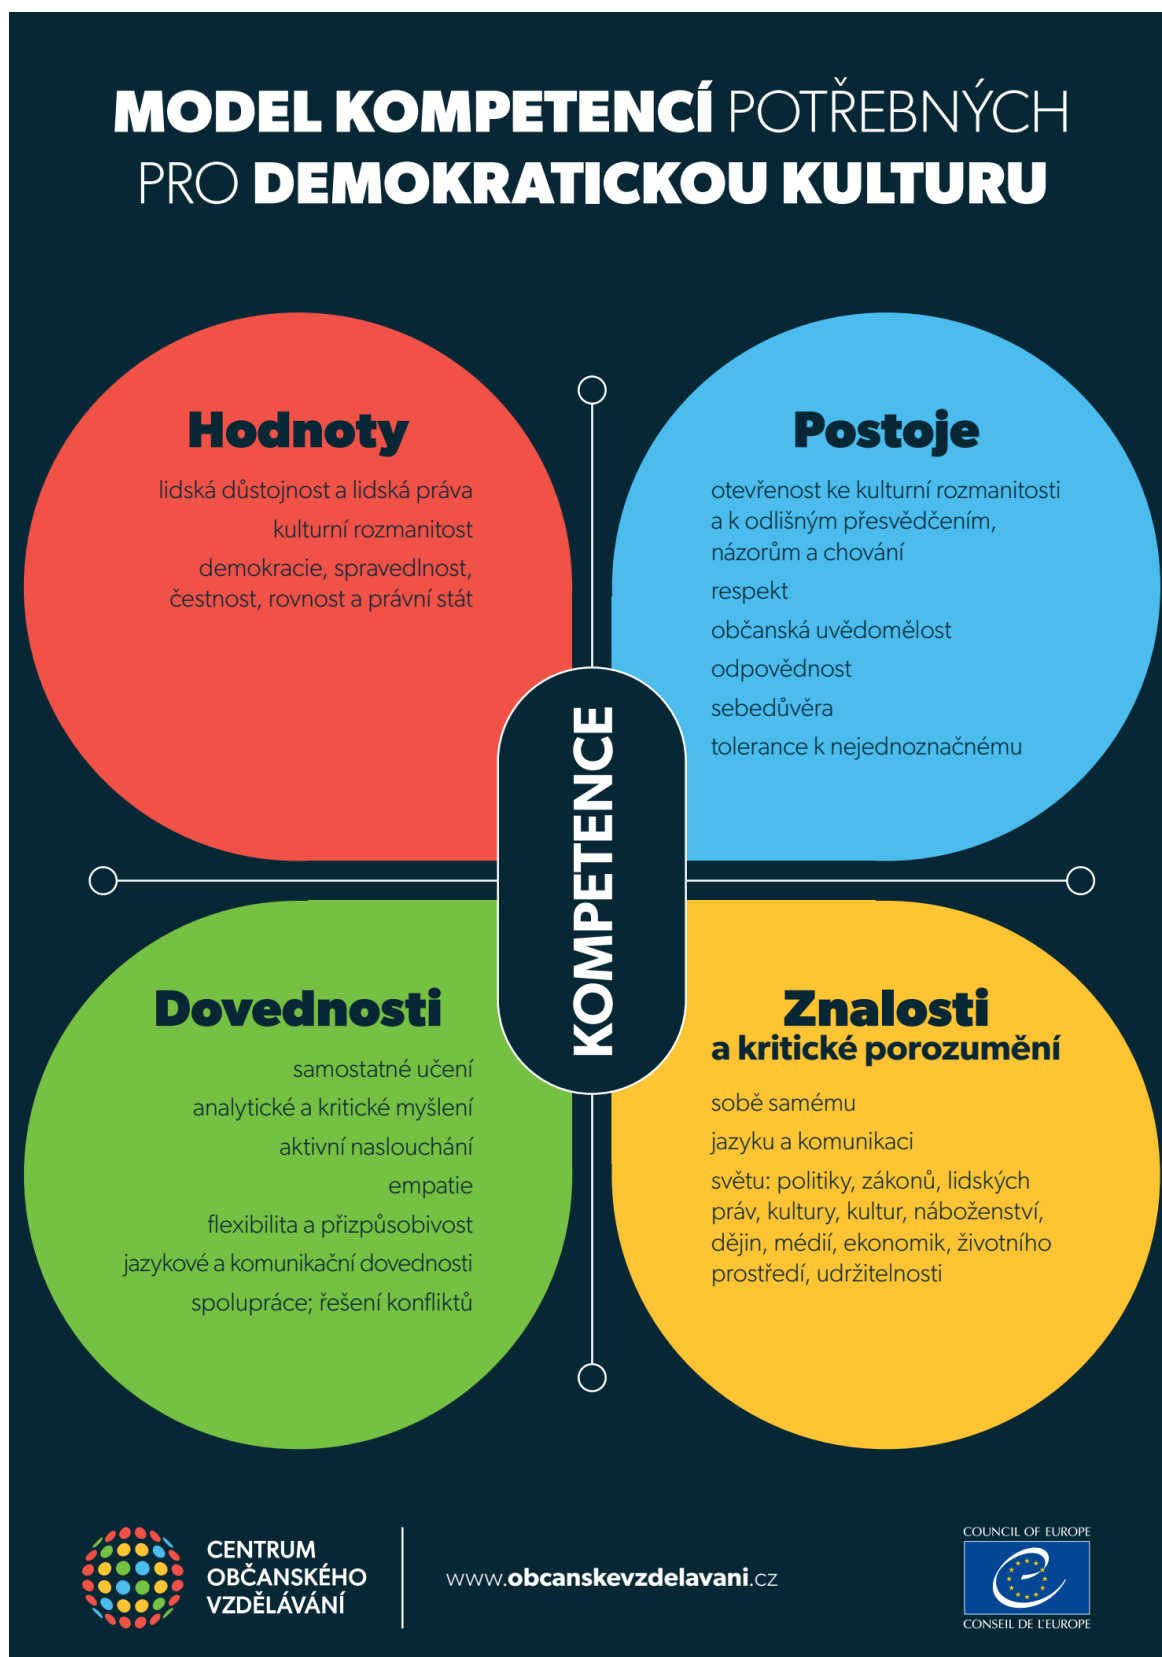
MODEL KOMPETENCÍ POTŘEBNÝCH PRO DEMOKRATICKOU KULTURU

Hodnoty

lidská důstojnost a lidská práva

kulturní rozmanitost

demokracie, spravedlnost, čestnost, rovnost a právní stát

Postoje

otevřenost ke kulturní rozmanitosti a k odlišným přesvědčením, názorům a chování

respekt

občanská uvědomělost

odpovědnost

sebedůvěra

tolerance k nejednoznačnému

KOMPETENCE

Dovednosti

samostatné učení

analytické a kritické myšlení

aktivní naslouchání

empatie

flexibilita a přizpůsobivost

jazykové a komunikační dovednosti

spolupráce; řešení konfliktů

Znalosti a kritické porozumění

sobě samému

jazyku a komunikaci

světu: politiky, zákonů, lidských práv, kultury, kultur, náboženství, dějin, médií, ekonomik, životního prostředí, udržitelnosti

CENTRUM OBČANSKÉHO VZDĚLÁVÁNÍ

www.obcanskevzdelavani.cz

COUNCIL OF EUROPE
CONSEIL DE L'EUROPE